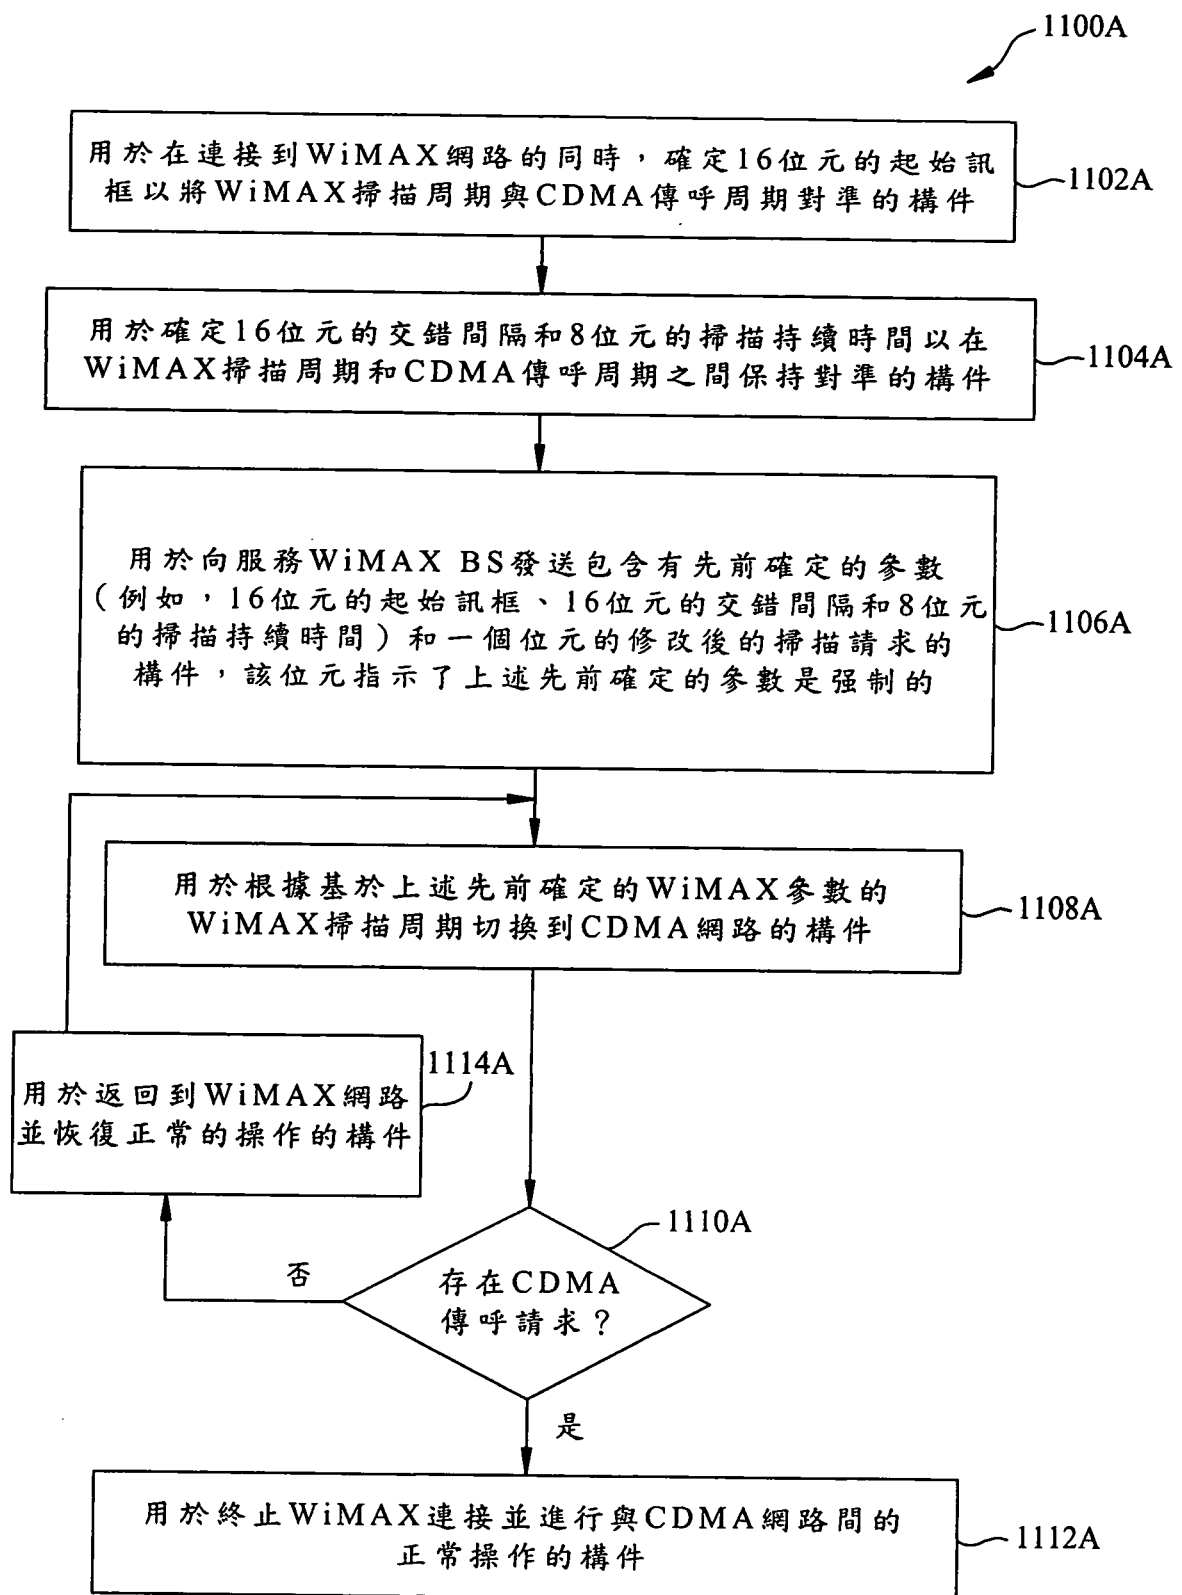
1100A

用於在連接到WiMAX網路的同時，確定16位元的起始訊框以將WiMAX掃描周期與CDMA傳呼周期對準的構件

1102A

用於確定16位元的交錯間隔和8位元的掃描持續時間以在WiMAX掃描周期和CDMA傳呼周期之間保持對準的構件

1104A

用於向服務WiMAX BS發送包含有先前確定的參數（例如，16位元的起始訊框、16位元的交錯間隔和8位元的掃描持續時間）和一個位元的修改後的掃描請求的構件，該位元指示了上述先前確定的參數是强制的

1106A

用於根據基於上述先前確定的WiMAX參數的WiMAX掃描周期切換到CDMA網路的構件

1108A

1114A

用於返回到WiMAX網路並恢復正常的操作的構件

1110A

否

存在CDMA傳呼請求？

是

用於終止WiMAX連接並進行與CDMA網路間的正常操作的構件

1112A